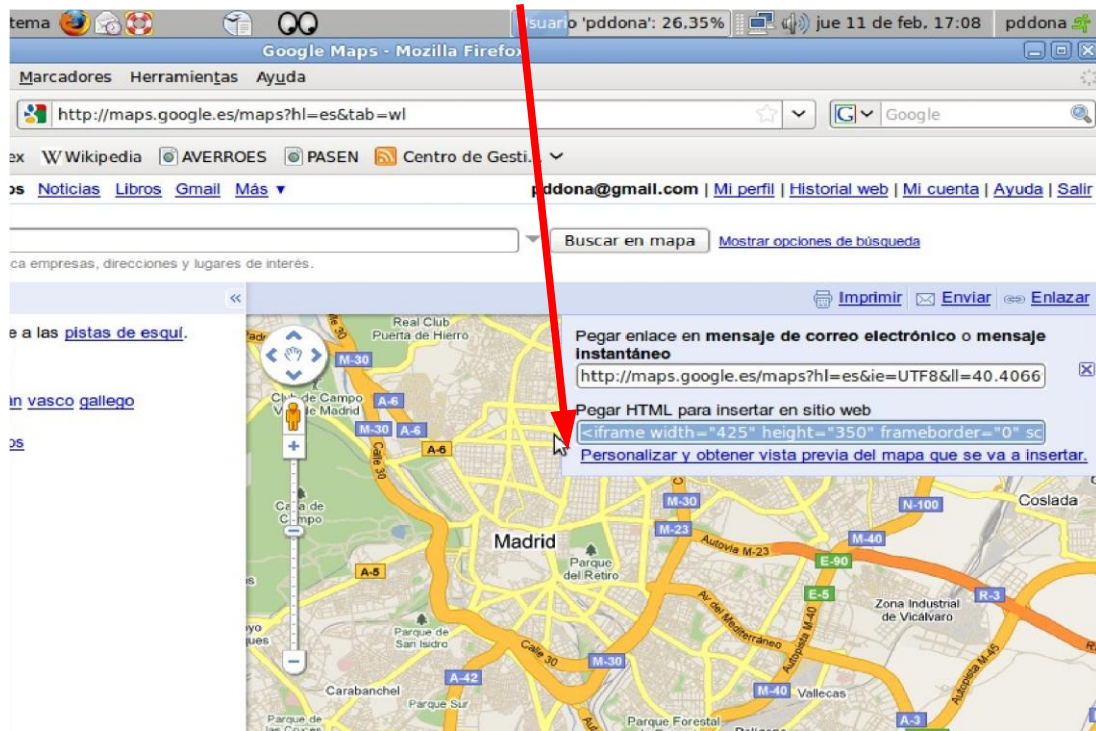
tema

Usuario 'pddona': 26,35%

jue 11 de feb, 17:08

pddona

Google Maps - Mozilla Firefox

Marcadores Herramientas Ayuda

http://maps.google.es/maps?hl=es&tab=wl

Google

ex Wikipedia AVERROES PASEN Centro de Gesti...

os Noticias Libros Gmail Más ▾

pddona@gmail.com | Mi perfil | Historial web | Mi cuenta | Ayuda | Salir

Buscar en mapa

Mostrar opciones de búsqueda

ca empresas, direcciones y lugares de interés.

«

Imprimir Enviar Enlazar

e a las pistas de esquí.

an vasco gallego

os

Pegar enlace en mensaje de correo electrónico o mensaje instantáneo

http://maps.google.es/maps?hl=es&ie=UTF8&ll=40.4066

Pegar HTML para insertar en sitio web

<iframe width="425" height="350" frameborder="0" sc

Personalizar y obtener vista previa del mapa que se va a insertar.

Real Club Puerta de Hierro

M-30

Club de Campo Villa de Madrid

A-6

M-30

A-6

A-6

Calle 30

Casa de Campo

Madrid

Parque del Retiro

M-30

M-23

Autovía M-23

M-40

E-90

N-100

Coslada

A-5

E-5

R-3

Zona Industrial de Vicálvaro

Av del Mediterráneo

Autopista M-40

Autopista M-45

Parque de San Isidro

Calle 30

M-30

Carabanchel

Parque Sur

A-42

M-40

Vallecas

Parque Forestal

A-3